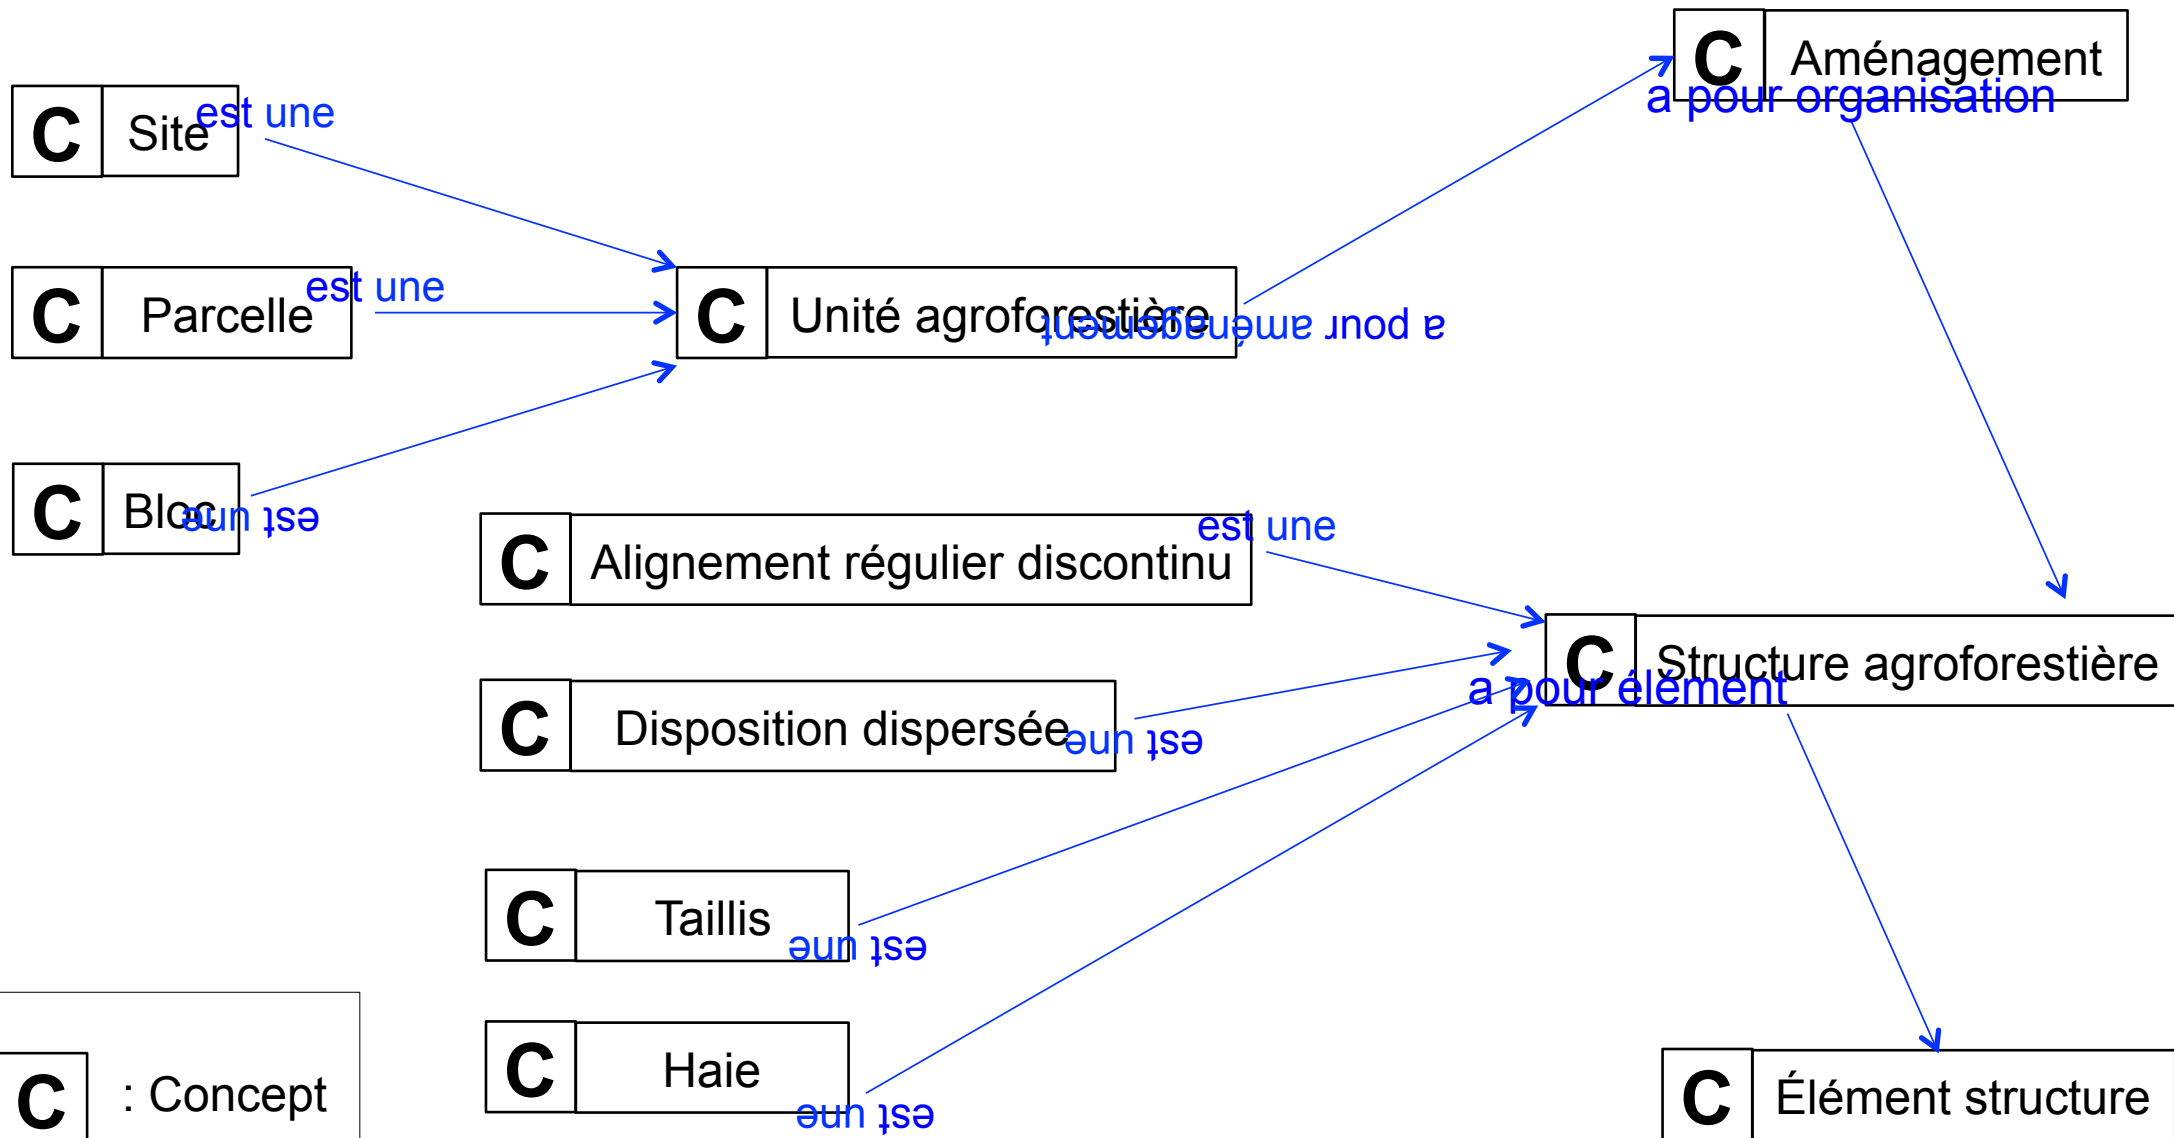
C Aménagement
a pour organisation

C Site
est une

C Parcelle
est une

C Unité agroforestière
a pour aménagement

C Bloc
est une

C Alignement régulier discontinu
est une

C Structure agroforestière
a pour élément

C Disposition dispersée
est une

C Taillis
est une

C Haie
est une

C Élément structure

C : Concept